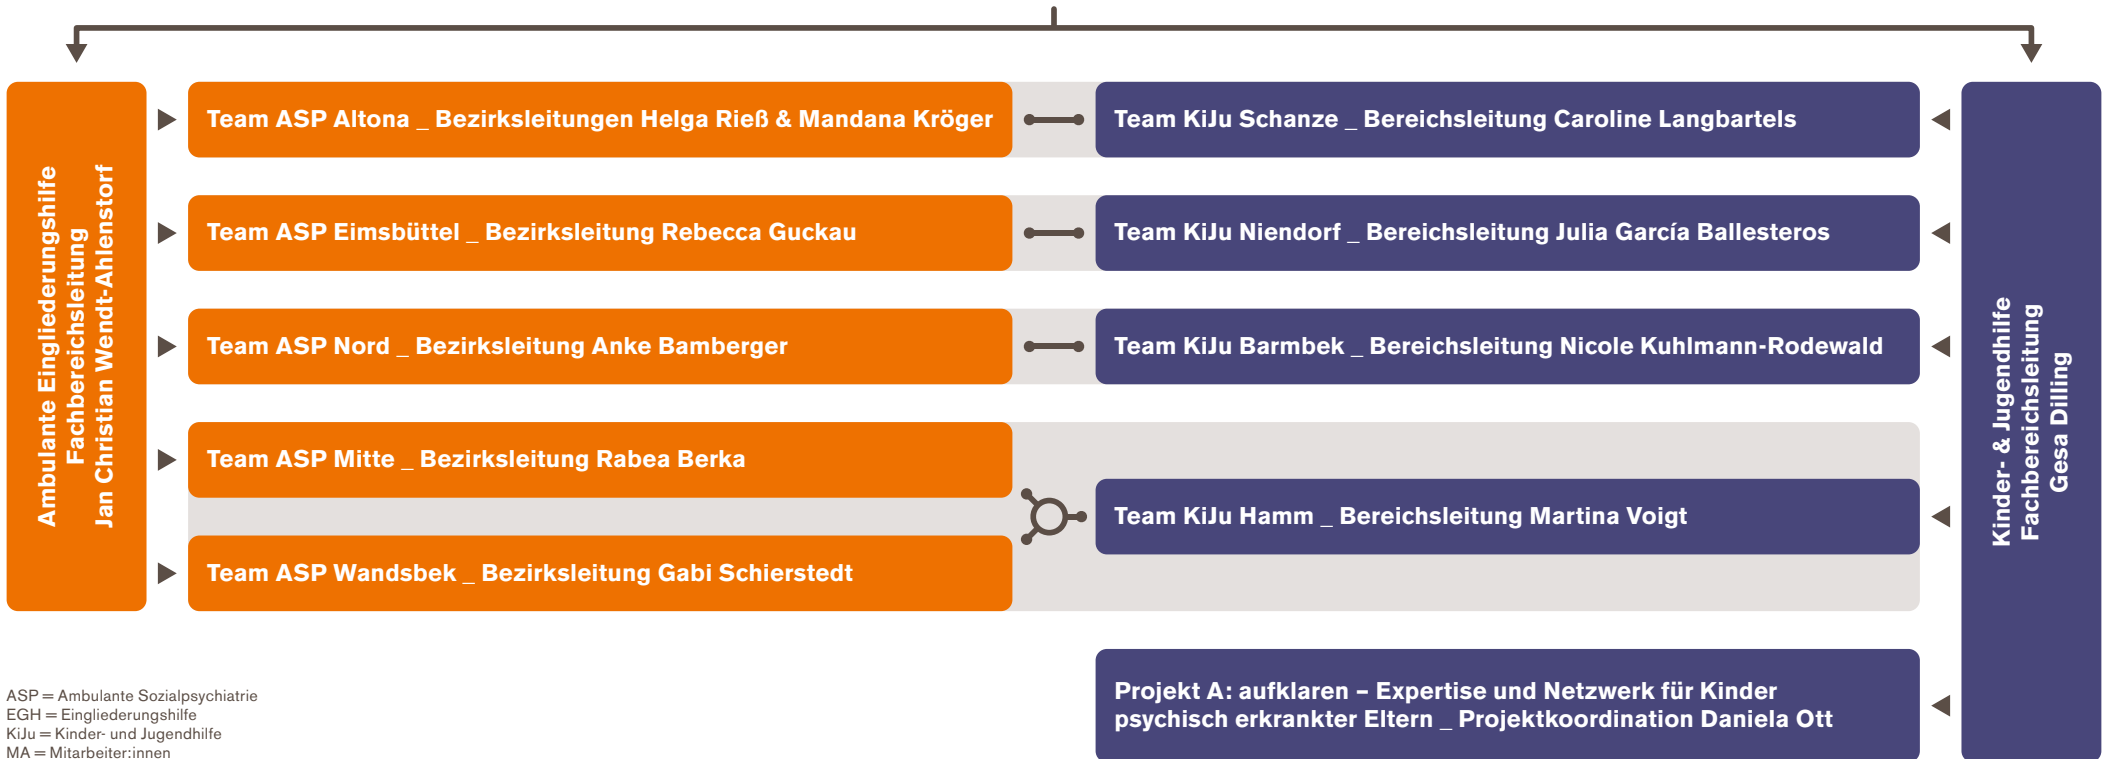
Ambulante Eingliederungshilfe
Fachbereichsleitung
Jan Christian Wendt-Ahlenstorf

Team ASP Altona _ Bezirksleitungen Helga Rieß & Mandana Kröger

Team ASP Eimsbüttel _ Bezirksleitung Rebecca Guckau

Team ASP Nord _ Bezirksleitung Anke Bamberger

Team ASP Mitte _ Bezirksleitung Rabea Berka

Team ASP Wandsbek _ Bezirksleitung Gabi Schierstedt

Team KiJu Schanze _ Bereichsleitung Caroline Langbartels

Team KiJu Niendorf _ Bereichsleitung Julia García Ballesteros

Team KiJu Barmbek _ Bereichsleitung Nicole Kuhlmann-Rodewald

Team KiJu Hamm _ Bereichsleitung Martina Voigt

Projekt A: aufklaren – Expertise und Netzwerk für Kinder psychisch erkrankter Eltern _ Projektkoordination Daniela Ott

Kinder- & Jugendhilfe
Fachbereichsleitung
Gesa Dilling

ASP = Ambulante Sozialpsychiatrie
EGH = Eingliederungshilfe
KiJu = Kinder- und Jugendhilfe
MA = Mitarbeiter:innen